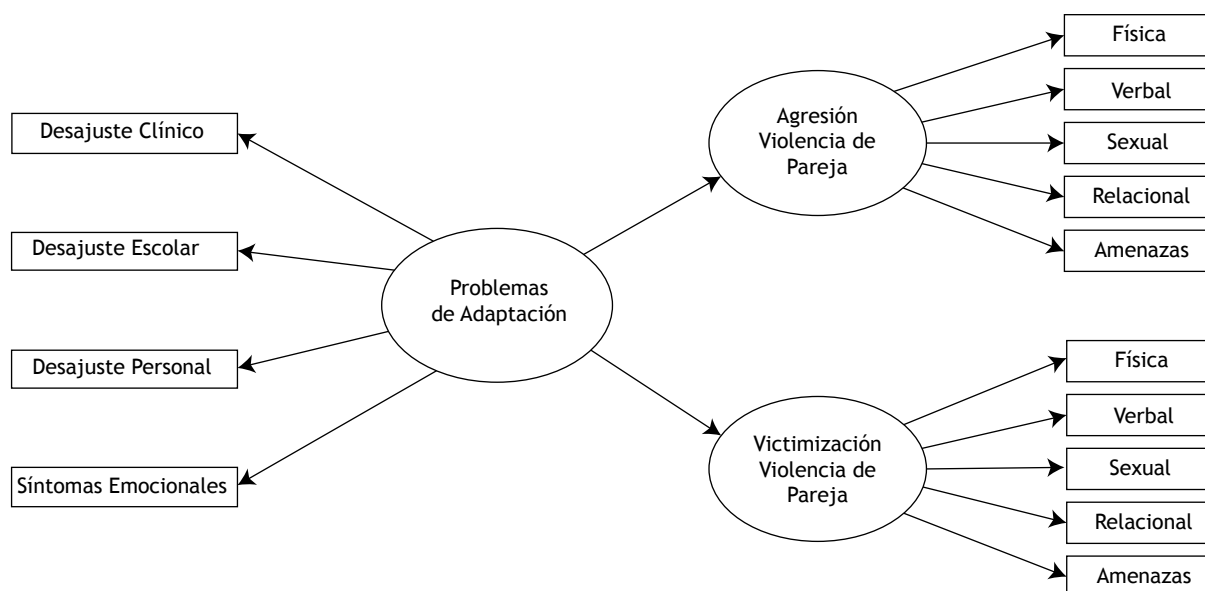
Desajuste Clínico

Desajuste Escolar

Desajuste Personal

Síntomas Emocionales

Problemas de Adaptación

Agresión Violencia de Pareja

Física

Verbal

Sexual

Relacional

Amenazas

Victimización Violencia de Pareja

Física

Verbal

Sexual

Relacional

Amenazas